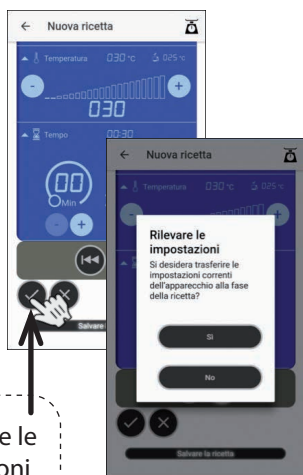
← Nuova ricetta

Temperatura 030 °C 025 °C

030

Tempo 00:30

00
Min

Salvare

← Nuova ricetta

Temperatura 030 °C 025 °C

Rilevare le impostazioni

Si desidera trasferire le impostazioni correnti dell'apparecchio alla fase della ricetta?

Sì

No

Salvare la ricetta

e le
oni